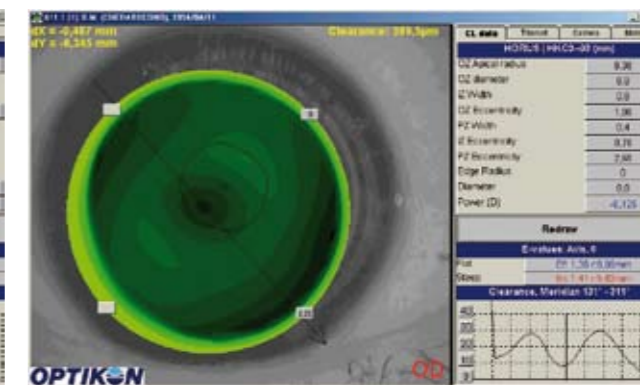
dX = -0,487 mm
dY = -0,345 mm

Clearance: 389,5µm

CL data | Transl. | Comm.

HORUS | HK03-00 (mm)

| | |
|---|---|
| OZ Apical radius | 8.30 |
| OZ diameter | 8.0 |
| IZ Width | 0.9 |
| OZ Eccentricity | 1.00 |
| PZ Width | 0.4 |
| IZ Eccentricity | 0.70 |
| PZ Eccentricity | 2.60 |
| Edge Radius | 0 |
| Diameter | 0.0 |
| Power (D) | -6.125 |

Redraw

E-values: Axis, K

Flat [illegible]
Steep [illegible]

Clearance, Meridian 131° - 311°

OPTIKON

OD